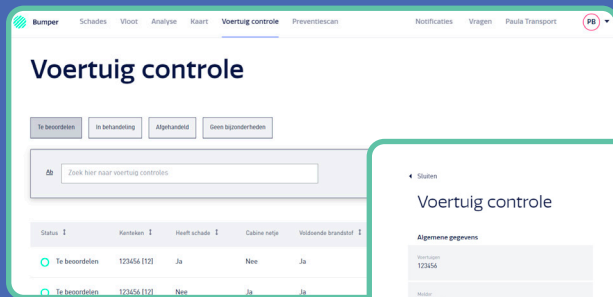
Bumper Schades Vloot Analyse Kaart Voertuig controle Preventiescan Notificaties Vragen Paula Transport PB

Voertuig controle

Te beoordelen In behandeling Afgehandeld Geen bijzonderheden

Ab Zoek hier naar voertuig controles

| Status | Kenteken | Heeft schade | Cabine netje | Voldoende brandstof |
|---|---|---|---|---|
| Te beoordelen | 123456 [12] | Ja | Nee | Ja |
| Te beoordelen | 123456 [12] | Nee | Ja | Ja |

Sluiten

Voertuig controle

Algemene gegevens

Voertuigen
123456

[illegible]